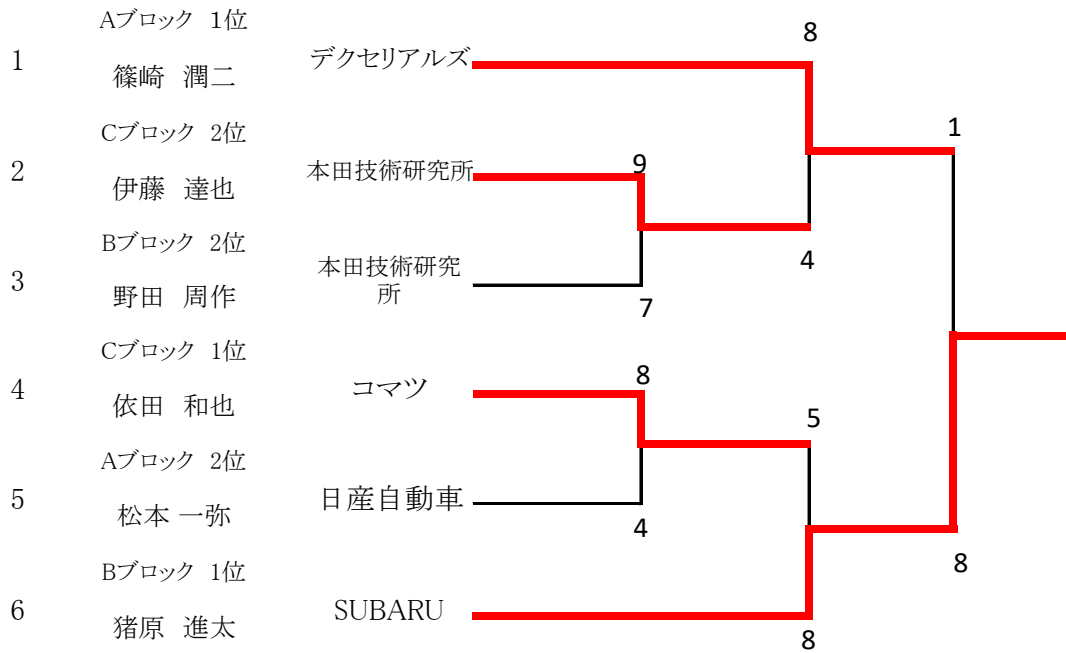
1
Aブロック 1位
篠崎 潤二
デクセリアルズ

2
Cブロック 2位
伊藤 達也
本田技術研究所

3
Bブロック 2位
野田 周作
本田技術研究所

4
Cブロック 1位
依田 和也
コマツ

5
Aブロック 2位
松本 一弥
日産自動車

6
Bブロック 1位
猪原 進太
SUBARU

8
9
7
4
1
8
4
5
8
8